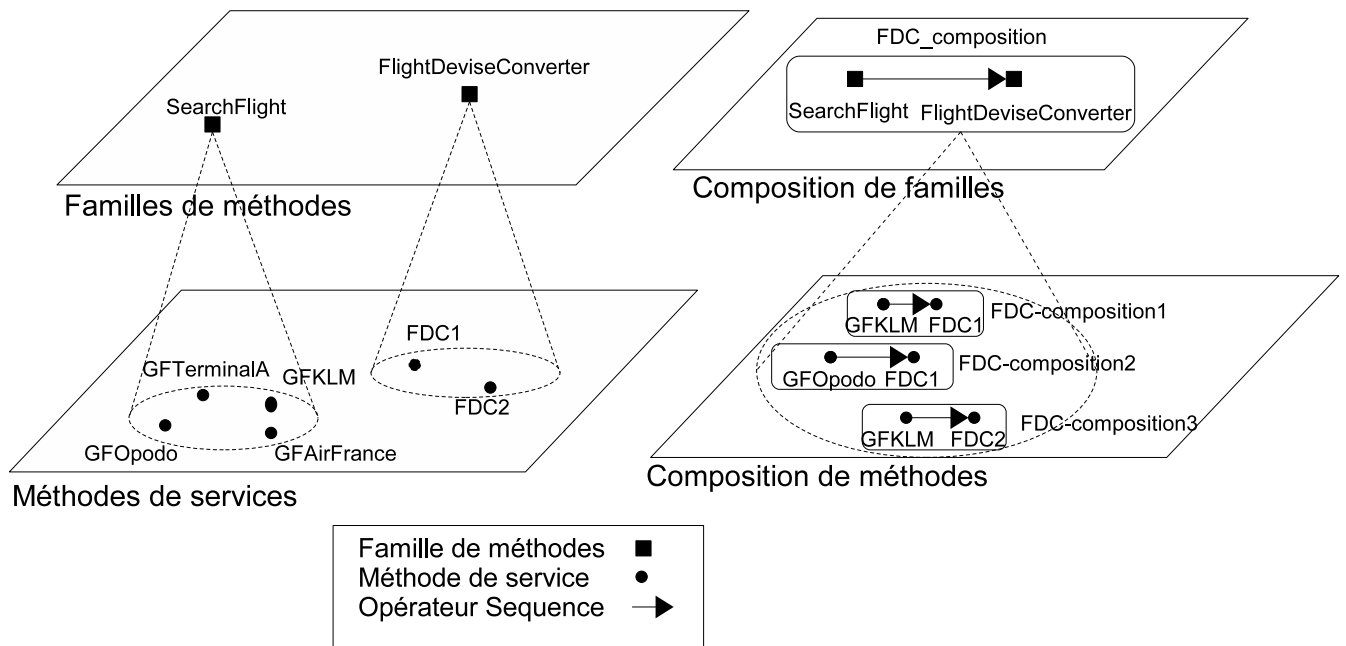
FlightDeviseConverter

SearchFlight

Familles de méthodes

FDC1

GFTerminalA

GFKLM

FDC2

GFOpodo

GFAirFrance

Méthodes de services

FDC_composition

SearchFlight FlightDeviseConverter

Composition de familles

GFKLM FDC1 FDC-composition1

GFOpodo FDC1 FDC-composition2

GFKLM FDC2 FDC-composition3

Composition de méthodes

Famille de méthodes
Méthode de service
Opérateur Sequence